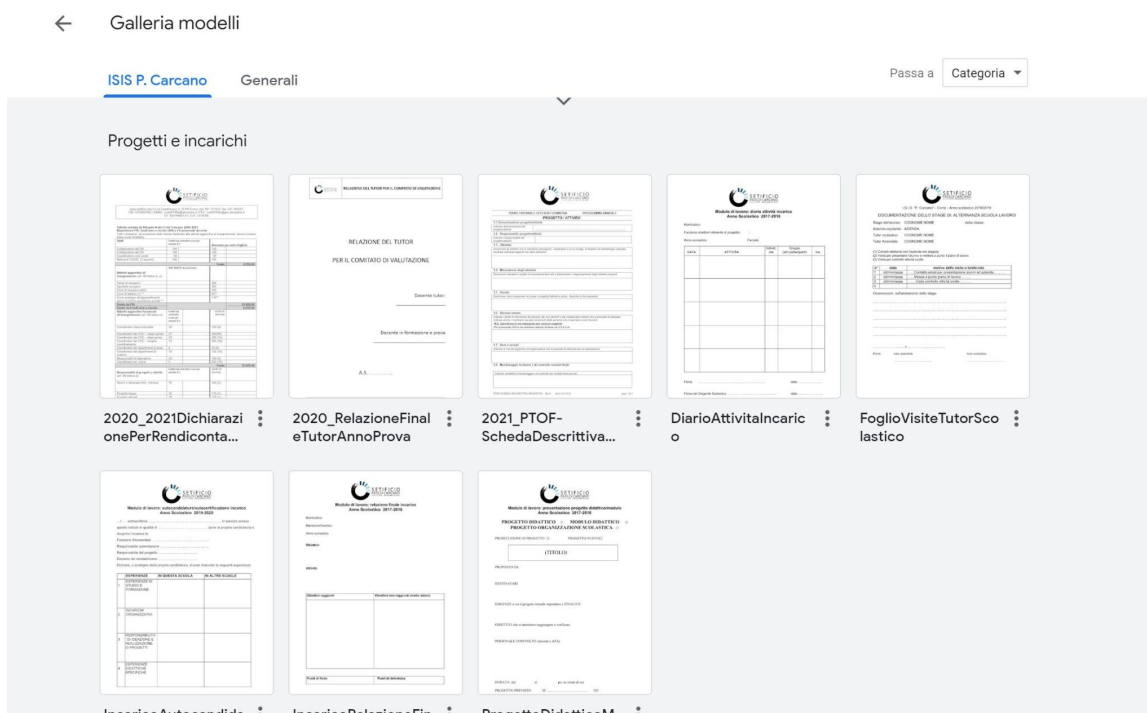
Galleria modelli

ISIS P. Carcano Generali

Passa a Categoria

Progetti e incarichi

RELAZIONE DEL TUTOR

PER IL COMITATO DI VALUTAZIONE

Docente tutor

Docente in formazione e prova

A.S.

SETIFICIO

PROGETTI / ATTIVITA'

Modulo di lavoro: diario attività incarico Anno Scolastico 2017-2018

DOCUMENTAZIONE DELLO STAGE DI ALTERNANZA SCUOLA LAVORO

2020_2021Dichiarazi onePerRendiconta...

2020_RelazioneFinal eTutorAnnoProva

2021_PTOF-SchedaDescrittiva...

DiarioAttivitaIncaric o

FoglioVisiteTutorSco lastico

Modulo di lavoro: autocandidatura/autocertificazione incarico Anno Scolastico 2019-2020

Modulo di lavoro: relazione finale incarico Anno Scolastico 2017-2018

Modulo di lavoro: presentazione progetto didattico/modulo Anno Scolastico 2017-2018

PROGETTO DIDATTICO MODULO DIDATTICO PROGETTO ORGANIZZAZIONE SCOLASTICA

(TITOLO)

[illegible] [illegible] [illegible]